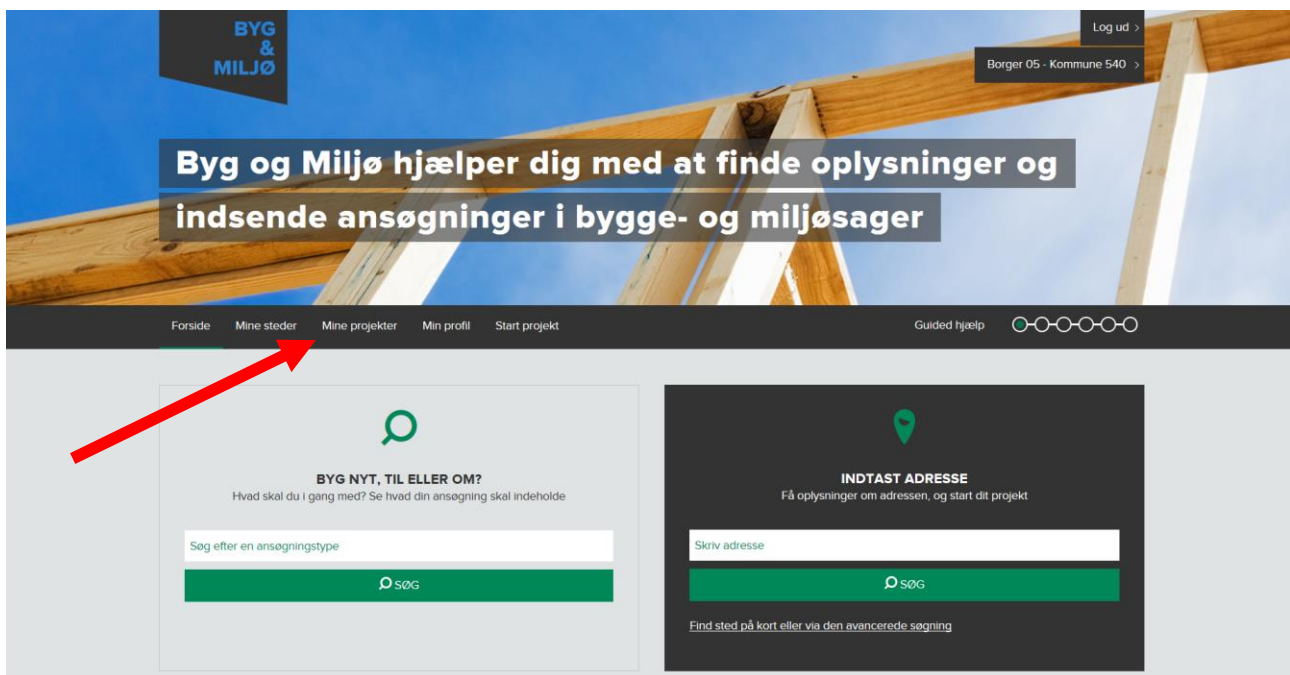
BYG & MILJØ

Log ud >

Borger 05 - Kommune 540 >

Byg og Miljø hjælper dig med at finde oplysninger og indsende ansøgninger i bygge- og miljøsager

Forside Mine steder Mine projekter Min profil Start projekt

Guided hjælp

BYG NYT, TIL ELLER OM?
Hvad skal du i gang med? Se hvad din ansøgning skal indeholde

Søg efter en ansøgningstype

SØG

INDTAST ADRESSE
Få oplysninger om adressen, og start dit projekt

Skriv adresse

SØG

Find sted på kort eller via den avancerede søgning